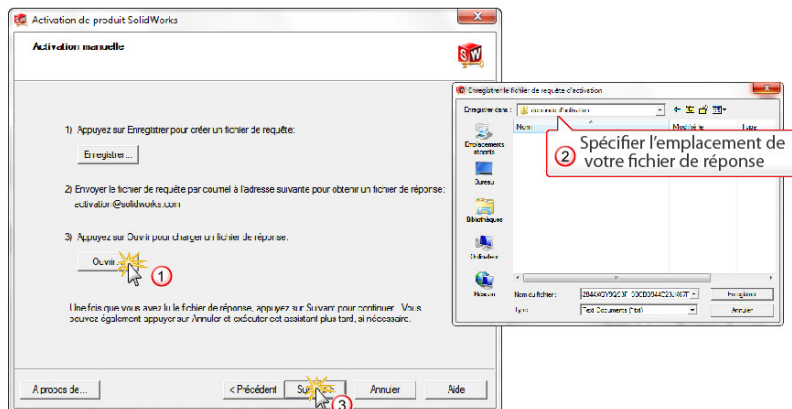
Activation de produit SolidWorks

Activation manuelle

1) Appuyez sur Enregistrer pour créer un fichier de requête:

Enregistrer...

2) Envoyer le fichier de requête par courriel à l'adresse suivante pour obtenir un fichier de réponse:
activation@solidworks.com

3) Appuyez sur Ouvrir pour charger un fichier de réponse.

Ouvrir

1

Une fois que vous avez lu le fichier de réponse, appuyez sur Suivant pour continuer. Vous pouvez également appuyer sur Annuler et exécuter cet assistant plus tard, si nécessaire.

A propos de...

< Précédent

Suivant

3

Annuler

Aide

Enregistrer le fichier de requête d'activation

Enregistrer dans :

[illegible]

Nom

Modifié le

Type

Emplacements récents

Bureau

Bibliothèques

Ordinateur

Réseau

Nom du fichier :

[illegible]

Enregistrer

Type :

Text Documents (*.txt)

Annuler

2 Spécifier l'emplacement de votre fichier de réponse